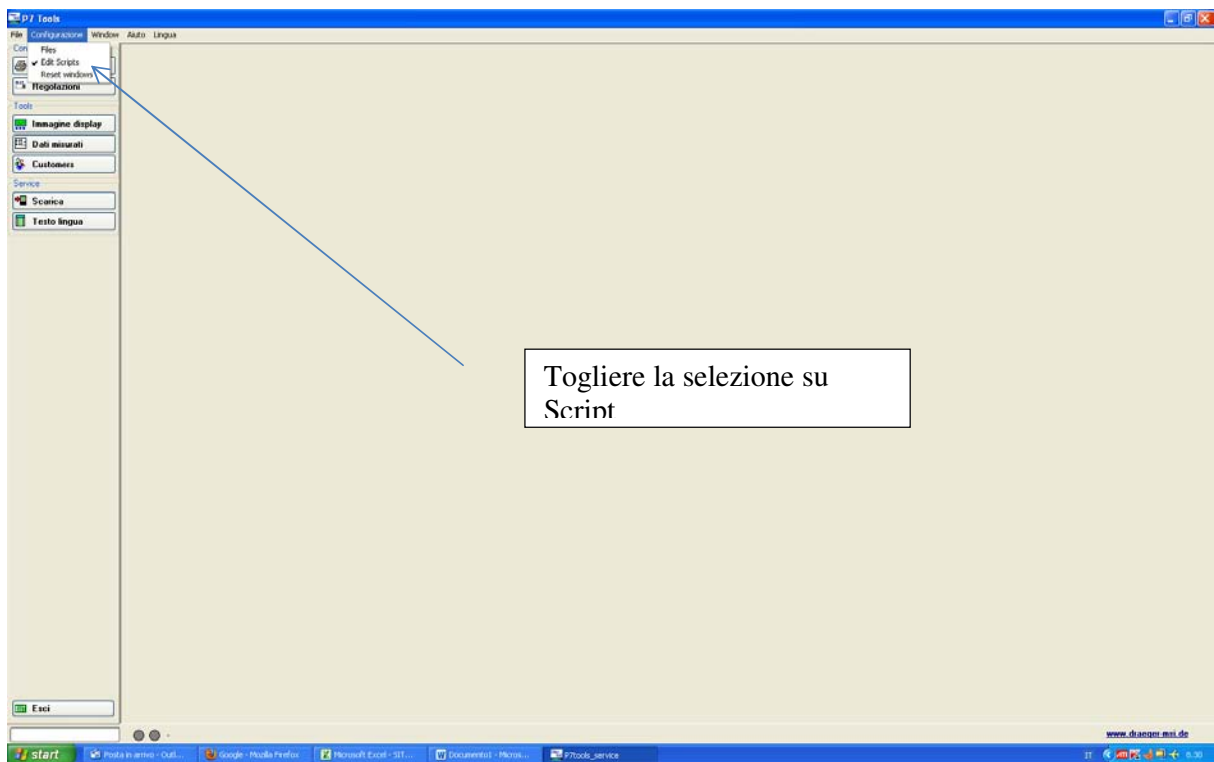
P7 Tools

File Configurazione Window Aiuto Lingua

Con

Files
✔ Edit Scripts
Reset windows

Regolazioni

Tools

Immagine display

Dati misurati

Customers

Service

Scarica

Testo lingua

Togliere la selezione su Script

Esci

www.draeger-msi.de

start Posta in arrivo - Outl... Google - Mozilla Firefox Microsoft Excel - SIT... Documento1 - Micros... P7tools_service

IT 8.30